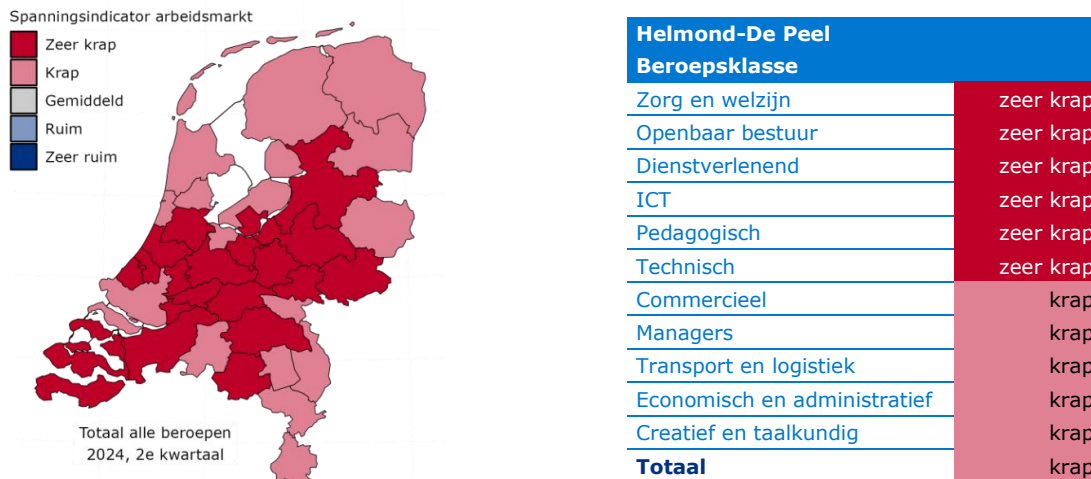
Spanningsindicator arbeidsmarkt
Zeer krap
Krap
Gemiddeld
Ruim
Zeer ruim

Totaal alle beroepen
2024, 2e kwartaal

| Helmond-De Peel Beroepsklasse | |
|---|---|
| Zorg en welzijn | zeer krap |
| Openbaar bestuur | zeer krap |
| Dienstverlenend | zeer krap |
| ICT | zeer krap |
| Pedagogisch | zeer krap |
| Technisch | zeer krap |
| Commercieel | krap |
| Managers | krap |
| Transport en logistiek | krap |
| Economisch en administratief | krap |
| Creatief en taalkundig | krap |
| **Totaal** | krap |